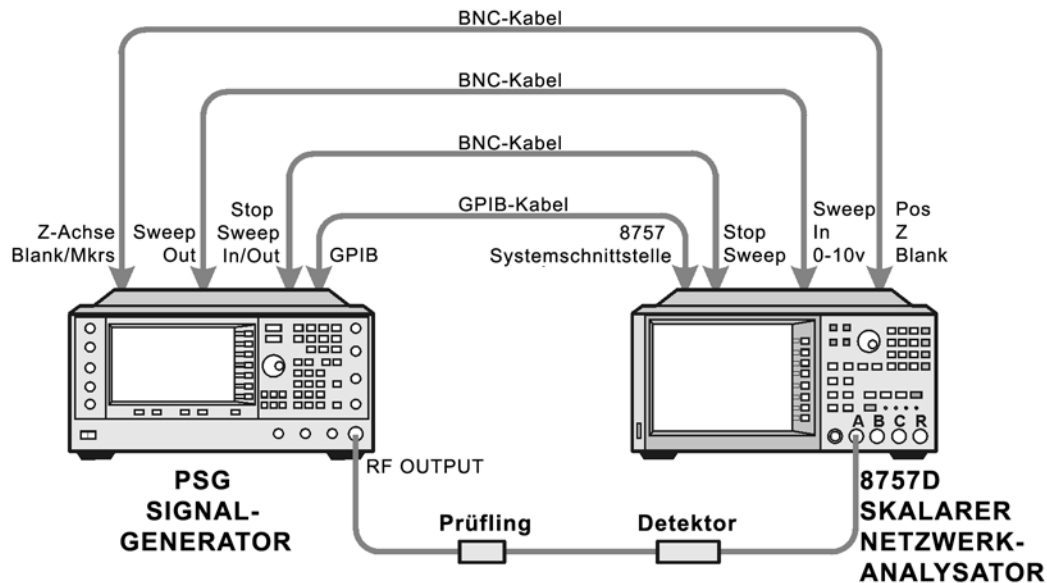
BNC-Kabel

BNC-Kabel

BNC-Kabel

GPIB-Kabel

Z-Achse Blank/Mkrs

Sweep Out

Stop Sweep In/Out

GPIB

8757 Systemschnittstelle

Stop Sweep

Sweep In 0-10v

Pos Z Blank

A B C R

RF OUTPUT

PSG SIGNAL-GENERATOR

Prüfling

Detektor

8757D SKALARER NETZWERK-ANALYSATOR